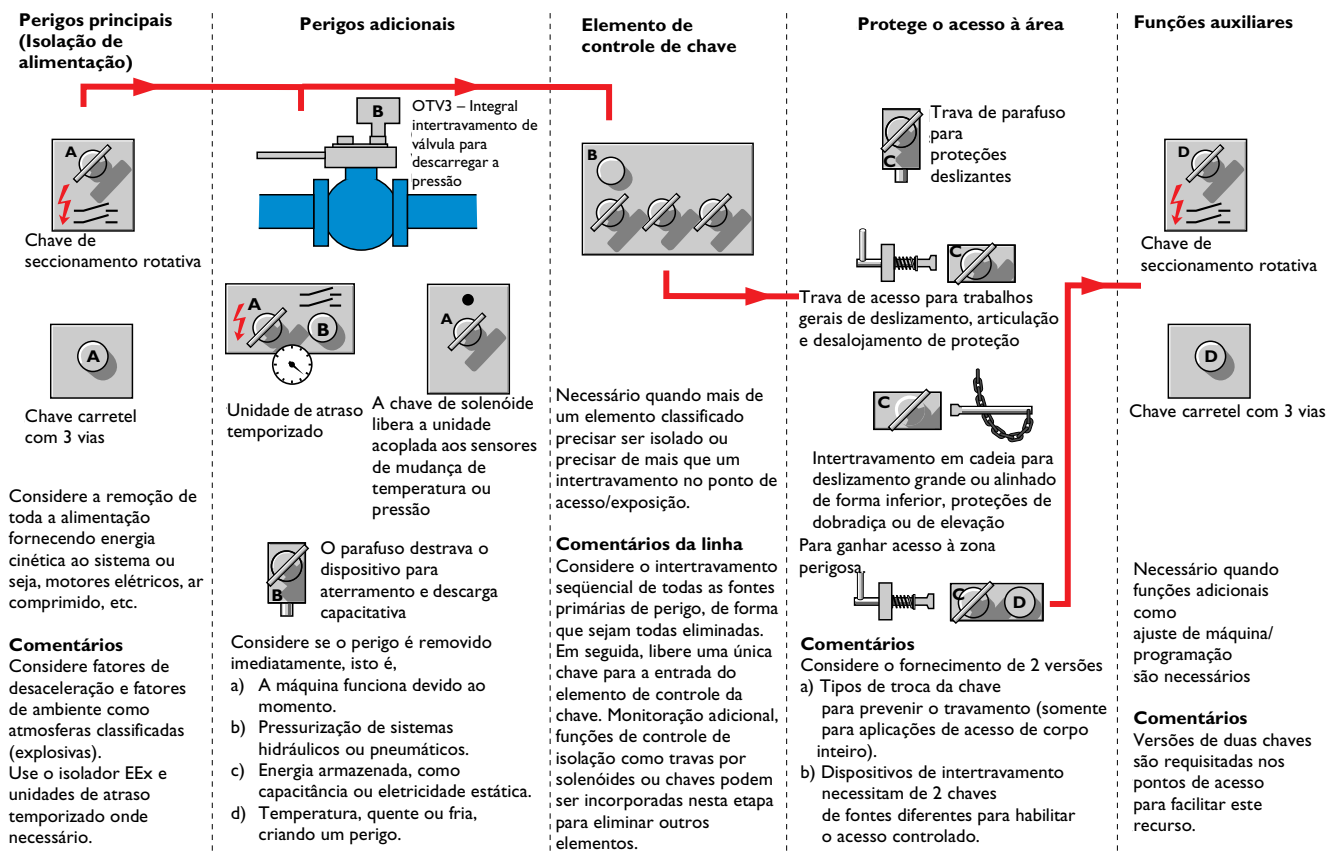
**Perigos principais (Isolação de alimentação)**

A

Chave de seccionamento rotativa

A

Chave carretel com 3 vias

Considere a remoção de toda a alimentação fornecendo energia cinética ao sistema ou seja, motores elétricos, ar comprimido, etc.

**Comentários**
Considere fatores de desaceleração e fatores de ambiente como atmosferas classificadas (explosivas).
Use o isolador EEx e unidades de atraso temporizado onde necessário.

**Perigos adicionais**

B

OTV3 – Integral intertravamento de válvula para descarregar a pressão

A B

Unidade de atraso temporizado

A

A chave de solenóide libera a unidade acoplada aos sensores de mudança de temperatura ou pressão

B

O parafuso destrava o dispositivo para aterramento e descarga capacitativa

Considere se o perigo é removido imediatamente, isto é,
a) A máquina funciona devido ao momento.
b) Pressurização de sistemas hidráulicos ou pneumáticos.
c) Energia armazenada, como capacitância ou eletricidade estática.
d) Temperatura, quente ou fria, criando um perigo.

**Elemento de controle de chave**

B

Necessário quando mais de um elemento classificado precisar ser isolado ou precisar de mais que um intertravamento no ponto de acesso/exposição.

**Comentários da linha**
Considere o intertravamento seqüencial de todas as fontes primárias de perigo, de forma que sejam todas eliminadas. Em seguida, libere uma única chave para a entrada do elemento de controle da chave. Monitoração adicional, funções de controle de isolação como travas por solenóides ou chaves podem ser incorporadas nesta etapa para eliminar outros elementos.

**Protege o acesso à área**

C

Trava de parafuso para proteções deslizantes

C

Trava de acesso para trabalhos gerais de deslizamento, articulação e desalojamento de proteção

C

Intertravamento em cadeia para deslizamento grande ou alinhado de forma inferior, proteções de dobradiça ou de elevação
Para ganhar acesso à zona perigosa

C D

**Comentários**
Considere o fornecimento de 2 versões
a) Tipos de troca da chave para prevenir o travamento (somente para aplicações de acesso de corpo inteiro).
b) Dispositivos de intertravamento necessitam de 2 chaves de fontes diferentes para habilitar o acesso controlado.

**Funções auxiliares**

D

Chave de seccionamento rotativa

D

Chave carretel com 3 vias

Necessário quando funções adicionais como ajuste de máquina/ programação são necessários

**Comentários**
Versões de duas chaves são requisitadas nos pontos de acesso para facilitar este recurso.